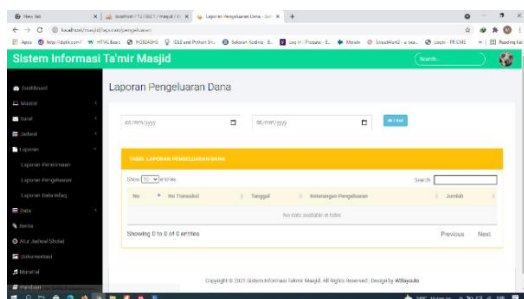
New tab | localhost / 127.0.0.1 / masjid / | Laporan Pengeluaran Dana - Sist | +

localhost/masjid/laporan/pengeluaran

Apps | http://dasb.com/ | HTML Basic | KODASHI | SQL and Python Gr... | Sabari Kodina | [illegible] | Reading list

Sistem Informasi Ta'mir Masjid

Search...

Dashboard
Masjid
Surat
Jadwal
Laporan
Laporan Penerimaan
Laporan Pengeluaran
Laporan Data Infaq
Data
Berita
Atur Jadwal Sholat
Dokumentasi
Mutasi Lal

Laporan Pengeluaran Dana

dd/mm/yyyy
dd/mm/yyyy
Filter

TABEL LAPORAN PENGELUARAN DANA

Show 10 entries
Search:

| No | No Transaksi | Tanggal | Keterangan Pengeluaran | Jumlah |
|---|---|---|---|---|
| No data available in table | | | | |

Showing 0 to 0 of 0 entries
Previous Next

Copyright © 2021 Sistem Informasi Ta'mir Masjid. All Rights Reserved | Design by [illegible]